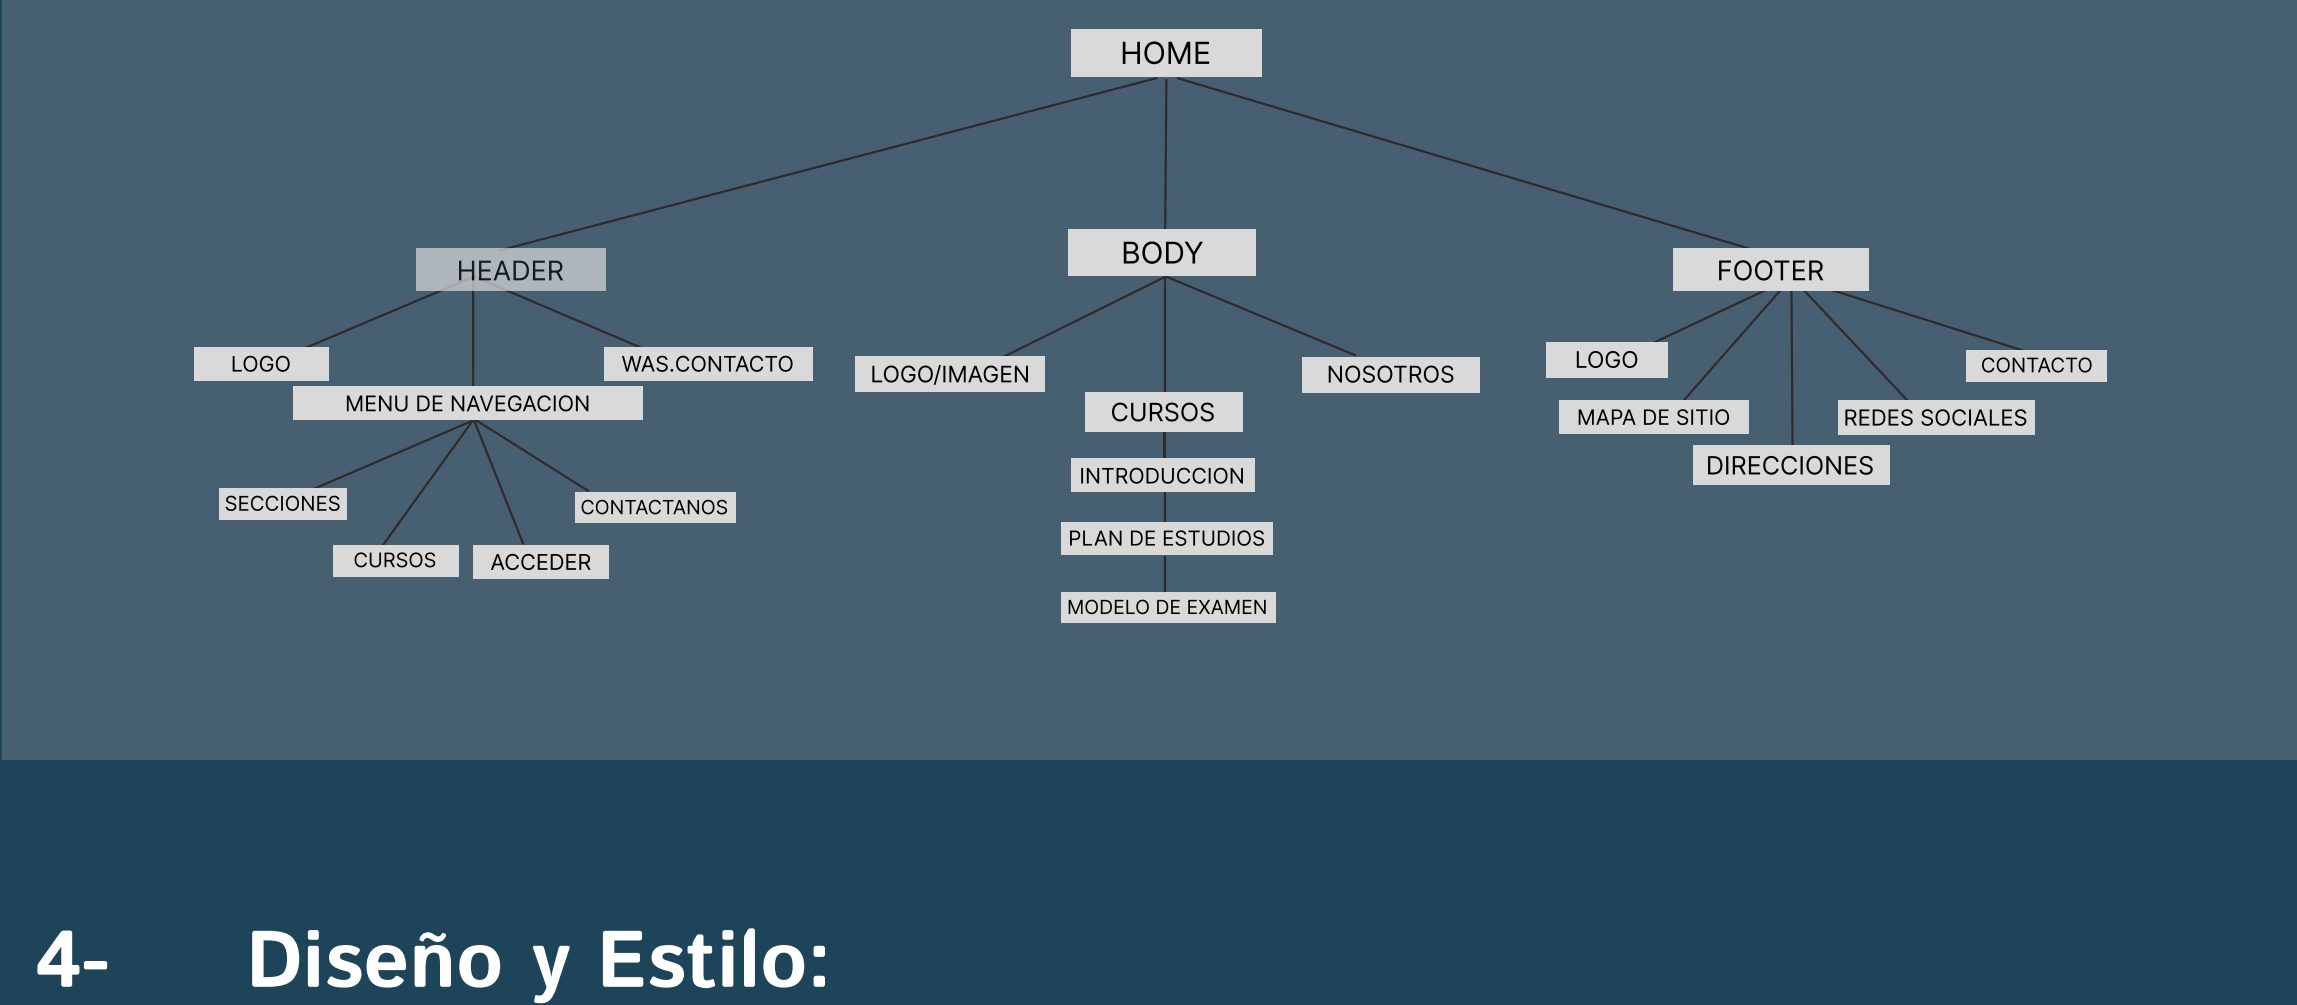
HOME

HEADER

LOGO

WAS.CONTACTO

MENU DE NAVEGACION

SECCIONES

CONTACTANOS

CURSOS

ACCEDER

BODY

LOGO/IMAGEN

NOSOTROS

CURSOS

INTRODUCCION

PLAN DE ESTUDIOS

MODELO DE EXAMEN

FOOTER

LOGO

CONTACTO

MAPA DE SITIO

REDES SOCIALES

DIRECCIONES

4- Diseño y Estilo: